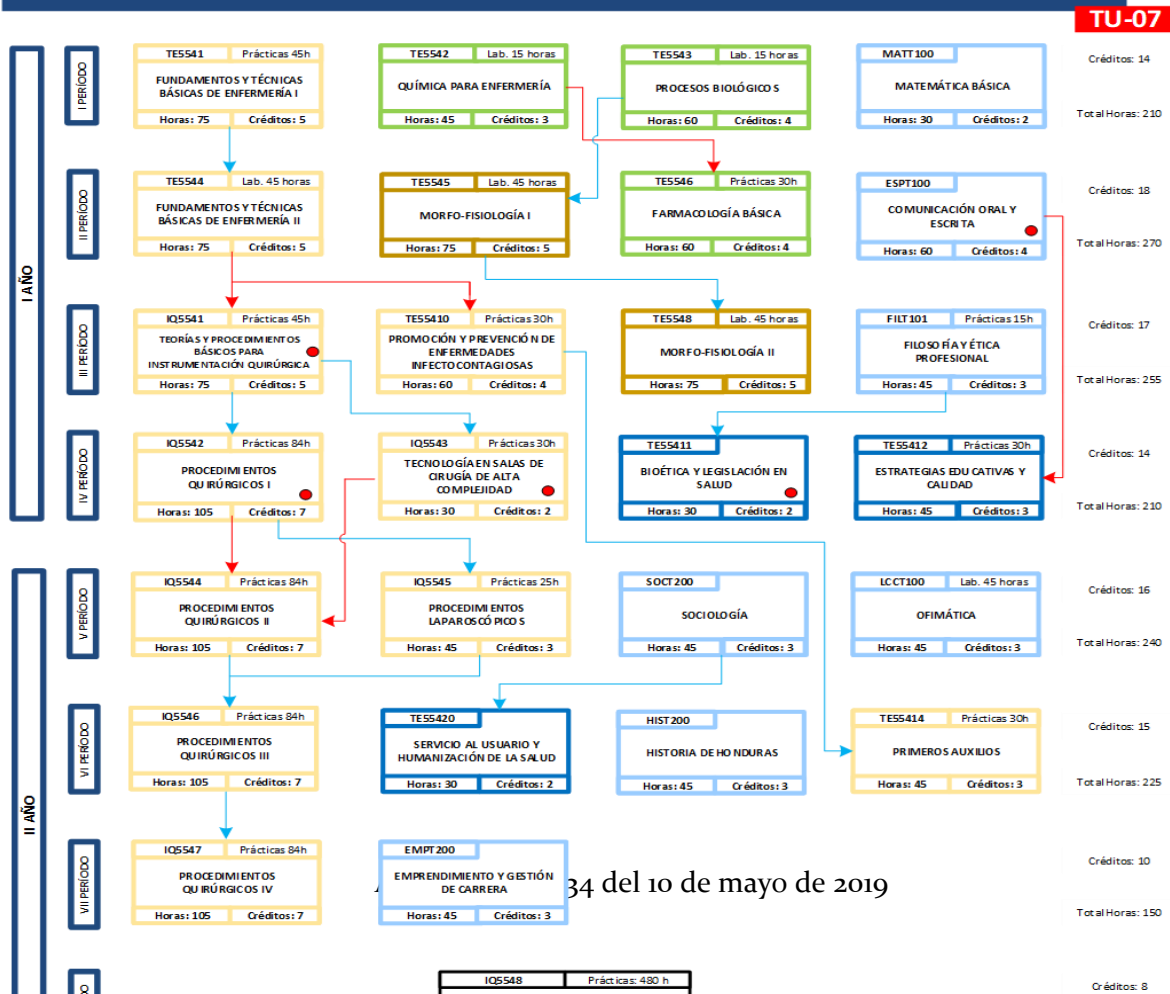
TU-07

I AÑO

I PERÍODO

TE5541 Prácticas 45h
FUNDAMENTOS Y TÉCNICAS BÁSICAS DE ENFERMERÍA I
Horas: 75 Créditos: 5

TE5542 Lab. 15 horas
QUÍMICA PARA ENFERMERÍA
Horas: 45 Créditos: 3

TE5543 Lab. 15 horas
PROCESOS BIOLÓGICOS
Horas: 60 Créditos: 4

MATT100
MATEMÁTICA BÁSICA
Horas: 30 Créditos: 2

Créditos: 14
Total Horas: 210

II PERÍODO

TE5544 Lab. 45 horas
FUNDAMENTOS Y TÉCNICAS BÁSICAS DE ENFERMERÍA II
Horas: 75 Créditos: 5

TE5545 Lab. 45 horas
MORFO-FISIOLOGÍA I
Horas: 75 Créditos: 5

TE5546 Prácticas 30h
FARMACOLOGÍA BÁSICA
Horas: 60 Créditos: 4

ESPT100
COMUNICACIÓN ORAL Y ESCRITA
Horas: 60 Créditos: 4

Créditos: 18
Total Horas: 270

III PERÍODO

IQ5541 Prácticas 45h
TEORÍAS Y PROCEDIMIENTOS BÁSICOS PARA INSTRUMENTACIÓN QUIRÚRGICA
Horas: 75 Créditos: 5

TE55410 Prácticas 30h
PROMOCIÓN Y PREVENCIÓN DE ENFERMEDADES INFECTOCONTAGIOSAS
Horas: 60 Créditos: 4

TE5548 Lab. 45 horas
MORFO-FISIOLOGÍA II
Horas: 75 Créditos: 5

FILT101 Prácticas 15h
FILOSOFÍA Y ÉTICA PROFESIONAL
Horas: 45 Créditos: 3

Créditos: 17
Total Horas: 255

IV PERÍODO

IQ5542 Prácticas 84h
PROCEDIMIENTOS QUIRÚRGICOS I
Horas: 105 Créditos: 7

IQ5543 Prácticas 30h
TECNOLOGÍA EN SALAS DE CIRUGÍA DE ALTA COMPLEJIDAD
Horas: 30 Créditos: 2

TE55411
BIOÉTICA Y LEGISLACIÓN EN SALUD
Horas: 30 Créditos: 2

TE55412 Prácticas 30h
ESTRATEGIAS EDUCATIVAS Y CALIDAD
Horas: 45 Créditos: 3

Créditos: 14
Total Horas: 210

II AÑO

V PERÍODO

IQ5544 Prácticas 84h
PROCEDIMIENTOS QUIRÚRGICOS II
Horas: 105 Créditos: 7

IQ5545 Prácticas 25h
PROCEDIMIENTOS LAPAROSCÓPICOS
Horas: 45 Créditos: 3

SOCT200
SOCIOLOGÍA
Horas: 45 Créditos: 3

LCCT100 Lab. 45 horas
OFIMÁTICA
Horas: 45 Créditos: 3

Créditos: 16
Total Horas: 240

VI PERÍODO

IQ5546 Prácticas 84h
PROCEDIMIENTOS QUIRÚRGICOS III
Horas: 105 Créditos: 7

TE55420
SERVICIO AL USUARIO Y HUMANIZACIÓN DE LA SALUD
Horas: 30 Créditos: 2

HIST200
HISTORIA DE HONDURAS
Horas: 45 Créditos: 3

TE55414 Prácticas 30h
PRIMEROS AUXILIOS
Horas: 45 Créditos: 3

Créditos: 15
Total Horas: 225

VII PERÍODO

IQ5547 Prácticas 84h
PROCEDIMIENTOS QUIRÚRGICOS IV
Horas: 105 Créditos: 7

EMPT200
EMPRENDIMIENTO Y GESTIÓN DE CARRERA
Horas: 45 Créditos: 3

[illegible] 34 del 10 de mayo de 2019

Créditos: 10
Total Horas: 150

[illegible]O

IQ5548 Prácticas: 480 h

Créditos: 8